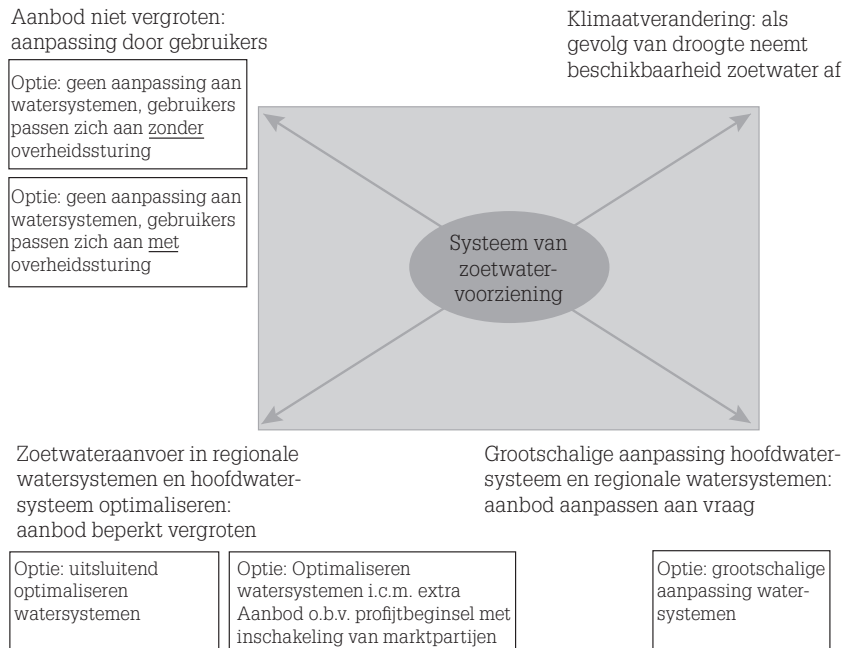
Aanbod niet vergroten: aanpassing door gebruikers

Optie: geen aanpassing aan watersystemen, gebruikers passen zich aan zonder overheidssturing

Optie: geen aanpassing aan watersystemen, gebruikers passen zich aan met overheidssturing

Klimaatverandering: als gevolg van droogte neemt beschikbaarheid zoetwater af

Systeem van zoetwatervoorziening

Zoetwateraanvoer in regionale watersystemen en hoofdwatersysteem optimaliseren: aanbod beperkt vergroten

Grootschalige aanpassing hoofdwatersysteem en regionale watersystemen: aanbod aanpassen aan vraag

Optie: uitsluitend optimaliseren watersystemen

Optie: Optimaliseren watersystemen i.c.m. extra Aanbod o.b.v. profijtbeginsel met inschakeling van marktpartijen

Optie: grootschalige aanpassing watersystemen